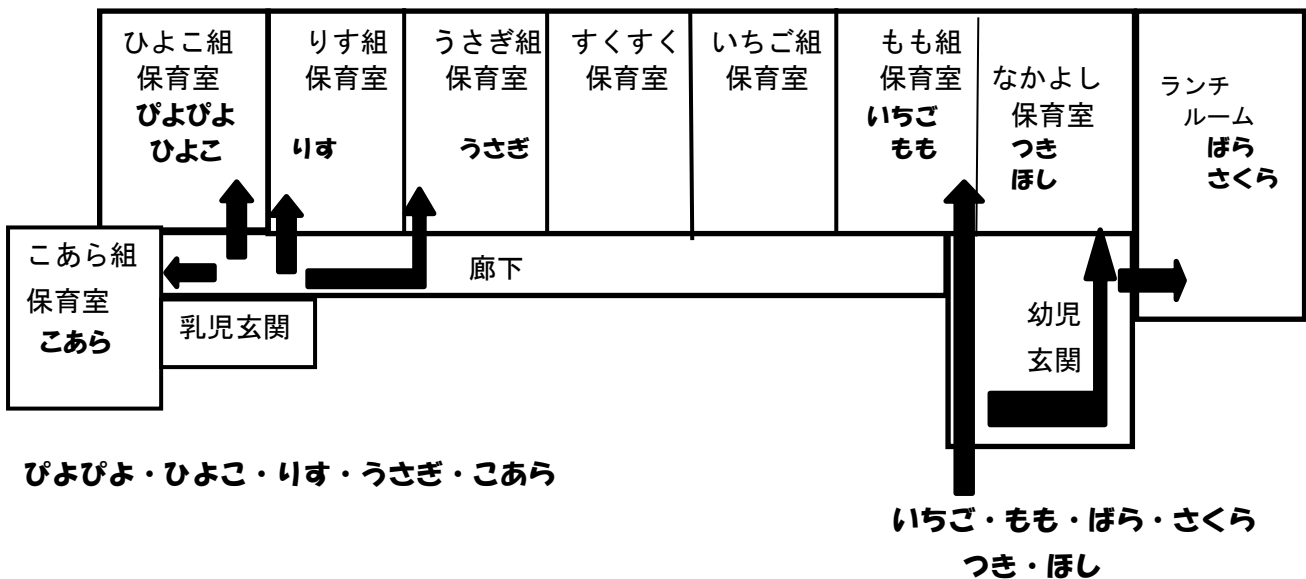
ひよこ組
保育室
ぴよぴよ
ひよこ

りす組
保育室
りす

うさぎ組
保育室
うさぎ

すくすく
保育室

いちご組
保育室

もも組
保育室
いちご
もも

なかよし
保育室
つき
ほし

ランチ
ルーム
ばら
さくら

こあら組
保育室
こあら

廊下

乳児玄関

幼児
玄関

ぴよぴよ・ひよこ・りす・うさぎ・こあら

いちご・もも・ばら・さくら
つき・ほし